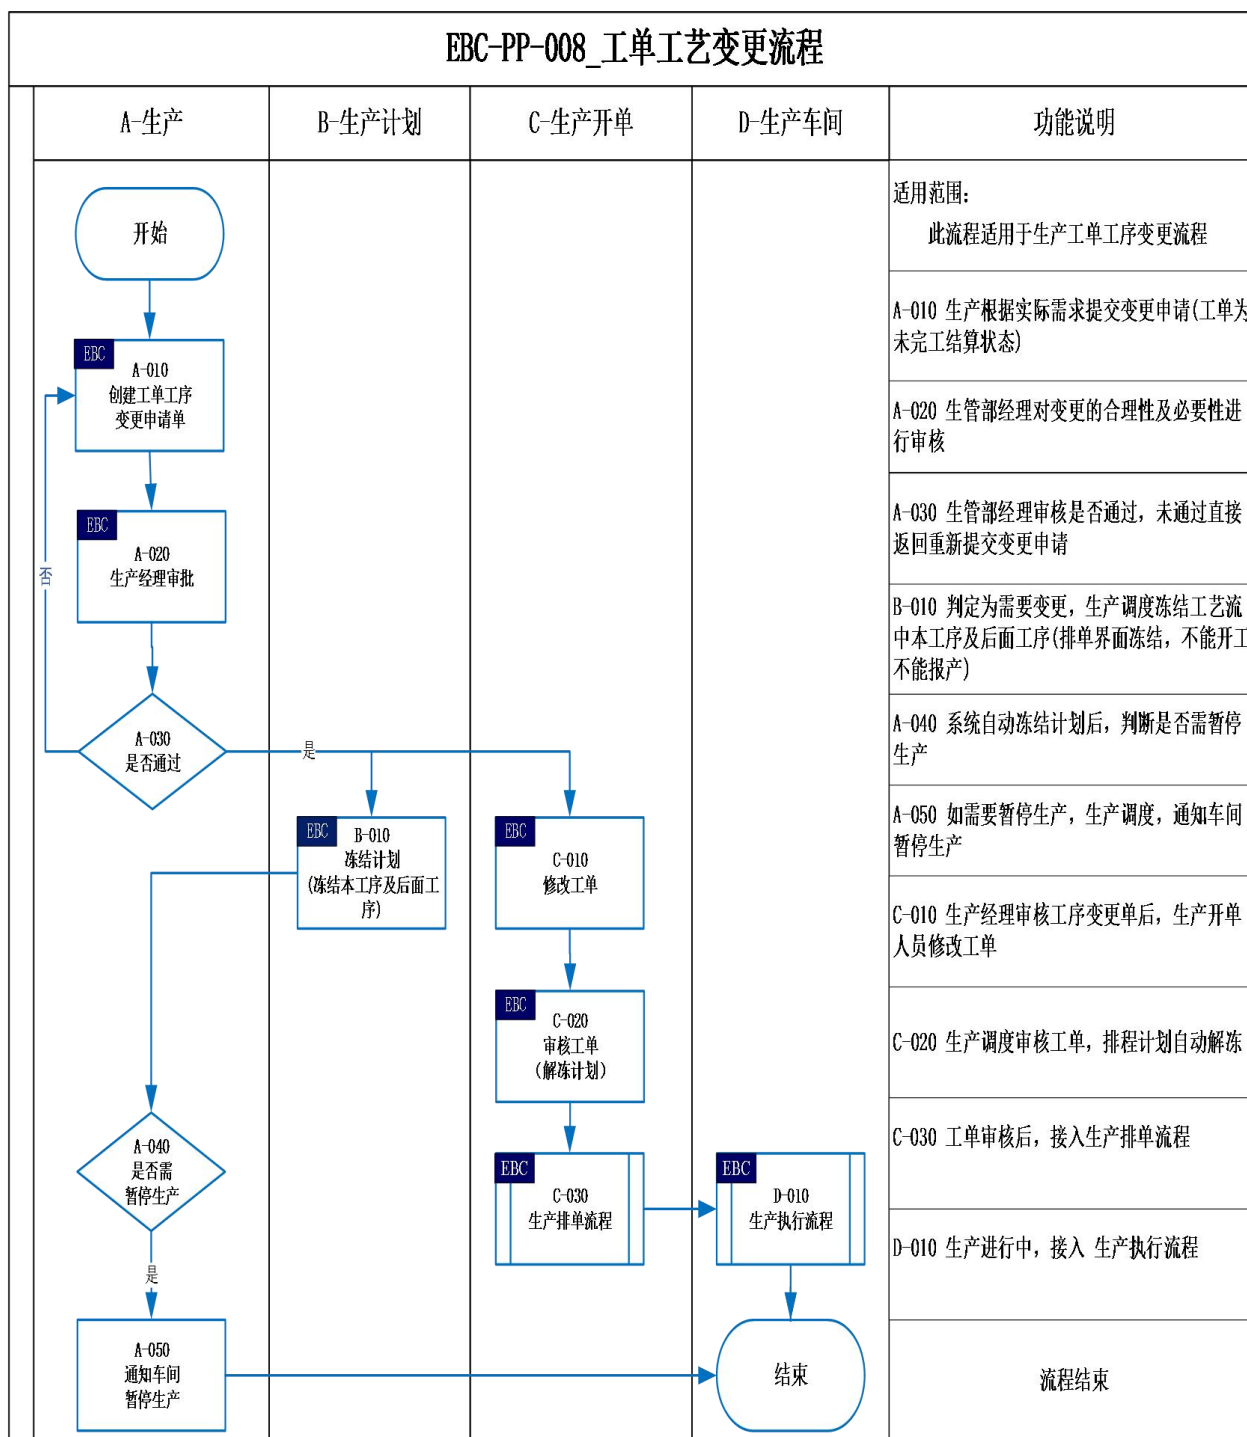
EBC-PP-008_工单工艺变更流程

A-生产

B-生产计划

C-生产开单

D-生产车间

功能说明

开始

EBC
A-010
创建工单工序变更申请单

EBC
A-020
生产经理审批

否

A-030
是否通过

是

EBC
B-010
冻结计划
(冻结本工序及后面工序)

EBC
C-010
修改工单

EBC
C-020
审核工单
(解冻计划)

EBC
C-030
生产排单流程

EBC
D-010
生产执行流程

A-040
是否需暂停生产

是

A-050
通知车间暂停生产

结束

适用范围：
此流程适用于生产工单工序变更流程

A-010 生产根据实际需求提交变更申请(工单为未完工结算状态)

A-020 生管部经理对变更的合理性及必要性进行审核

A-030 生管部经理审核是否通过，未通过直接返回重新提交变更申请

B-010 判定为需要变更，生产调度冻结工艺流中本工序及后面工序(排单界面冻结，不能开工不能报产)

A-040 系统自动冻结计划后，判断是否需暂停生产

A-050 如需要暂停生产，生产调度，通知车间暂停生产

C-010 生产经理审核工序变更单后，生产开单人员修改工单

C-020 生产调度审核工单，排程计划自动解冻

C-030 工单审核后，接入生产排单流程

D-010 生产进行中，接入 生产执行流程

流程结束